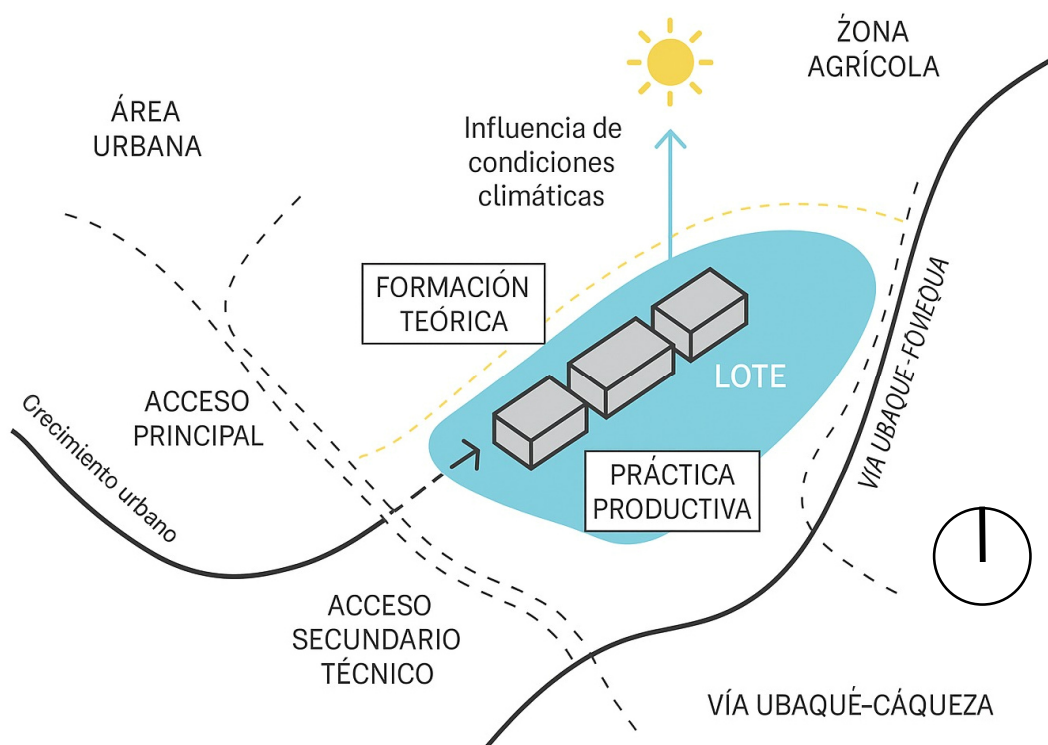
ŻONA AGRÍCOLA

ÁREA URBANA

Influencia de condiciones climáticas

FORMACIÓN TEÓRICA

LOTE

ACCESO PRINCIPAL

Crecimiento urbano

PRÁCTICA PRODUCTIVA

VIA UBAQUE-FOMEQUA

ACCESO SECUNDARIO TÉCNICO

VÍA UBAQUÉ-CÁQUEZA